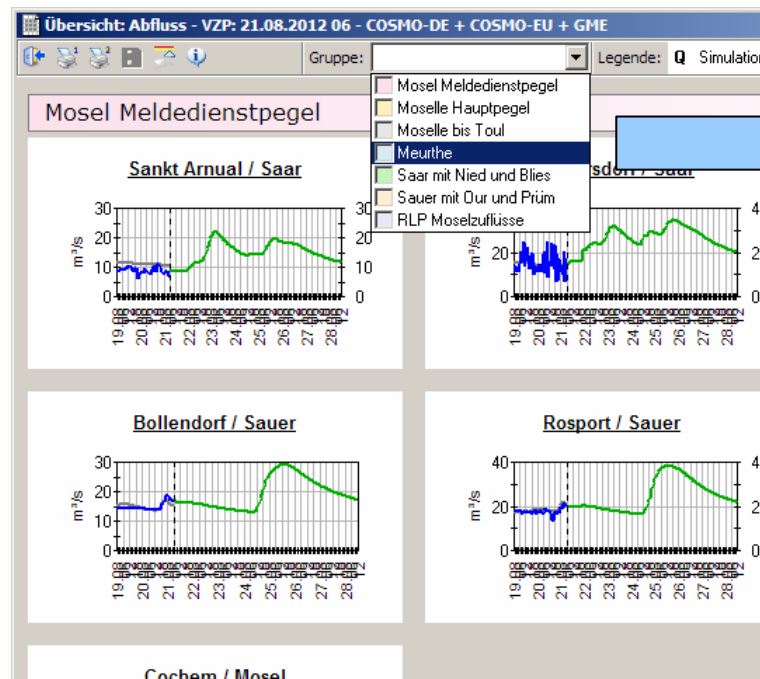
Übersicht: Abfluss - VZP: 21.08.2012 06 - COSMO-DE + COSMO-EU + GME

Gruppe: Legende: Q Simulation

Mosel Meldedienstpegel
Moselle Hauptpegel
Moselle bis Toul
Meurthe
Saar mit Nied und Blies
Sauer mit Our und Prüm
RLP Moselzuflüsse

Mosel Meldedienstpegel

Sankt Arnual / Saar

30 20 10 0
m³/s
30 20 10 0
19 20 21 22 23 24 25 26 27 28

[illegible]rsdorf / Saar

20 0
m³/s
4 2 0
19 20 21 22 23 24 25 26 27 28

Bollendorf / Sauer

30 20 10 0
m³/s
19 20 21 22 23 24 25 26 27 28

Rosport / Sauer

40 20 0
m³/s
4 2 0
19 20 21 22 23 24 25 26 27 28

Cochem / Mosel